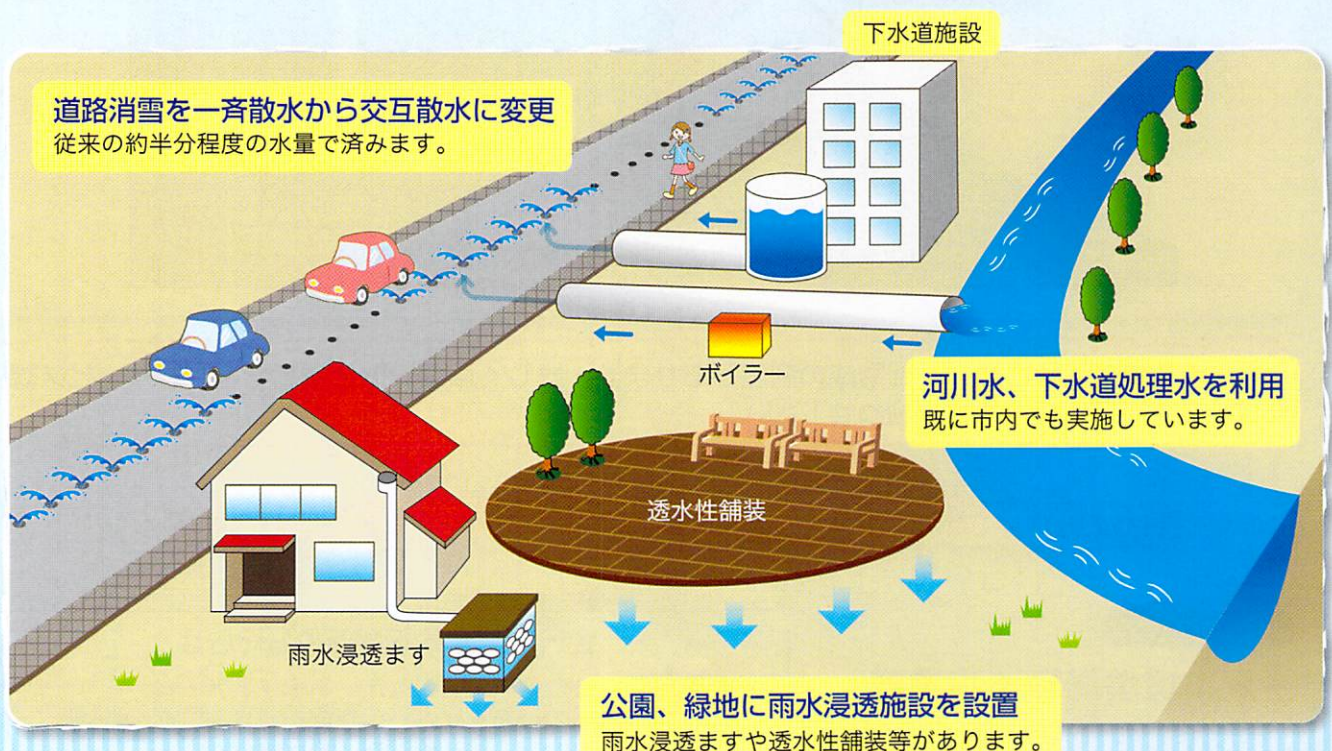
下水道施設

道路消雪を一斉散水から交互散水に変更
従来の約半分程度の水量で済みます。

ボイラー

河川水、下水道処理水を利用
既に市内でも実施しています。

透水性舗装

雨水浸透ます

公園、緑地に雨水浸透施設を設置
雨水浸透ますや透水性舗装等があります。